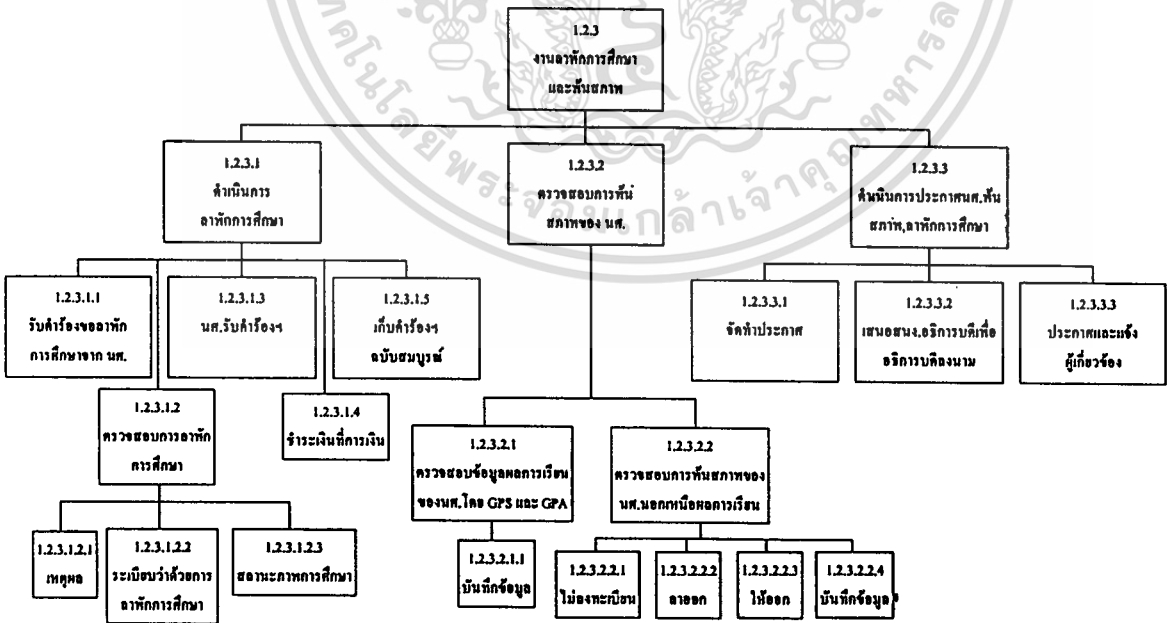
1.2.3
งานลาพักการศึกษา
และพ้นสภาพ

1.2.3.1
ดำเนินการ
ลาพักการศึกษา

1.2.3.2
ตรวจสอบการพ้น
สภาพของ นศ.

1.2.3.3
ดำเนินการประกาศนศ.พ้น
สภาพ,ลาพักการศึกษา

1.2.3.1.1
รับคำร้องขอลาพัก
การศึกษาจาก นศ.

1.2.3.1.3
นศ.รับคำร้องฯ

1.2.3.1.5
เก็บคำร้องฯ
ฉบับสมบูรณ์

1.2.3.3.1
จัดทำประกาศ

1.2.3.3.2
เสนอสนง.อธิการบดีเพื่อ
อธิการบดีลงนาม

1.2.3.3.3
ประกาศและแจ้ง
ผู้เกี่ยวข้อง

1.2.3.1.2
ตรวจสอบการลาพัก
การศึกษา

1.2.3.1.4
ชำระเงินที่การเงิน

1.2.3.2.1
ตรวจสอบข้อมูลผลการเรียน
ของนศ.โดย GPS และ GPA

1.2.3.2.2
ตรวจสอบการพ้นสภาพของ
นศ.นอกเหนือผลการเรียน

1.2.3.1.2.1
เหตุผล

1.2.3.1.2.2
ระเบียบว่าด้วยการ
ลาพักการศึกษา

1.2.3.1.2.3
สถานะภาพการศึกษา

1.2.3.2.1.1
บันทึกข้อมูล

1.2.3.2.2.1
ไม่ลงทะเบียน

1.2.3.2.2.2
ลาออก

1.2.3.2.2.3
ให้ออก

1.2.3.2.2.4
บันทึกข้อมูล